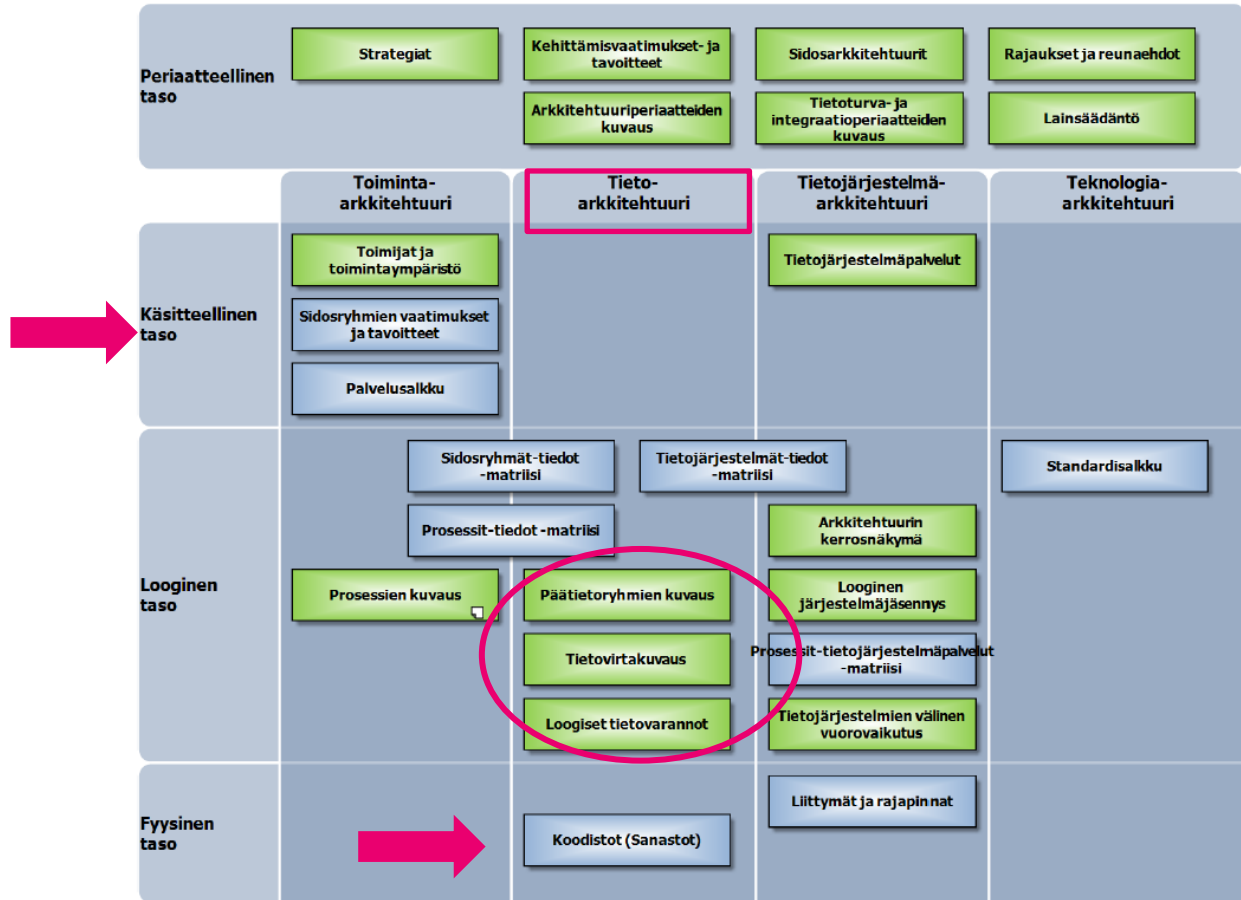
Periaatteellinen taso

Strategiat

Kehittämisvaatimukset- ja tavoitteet

Sidosarkkitehtuurit

Rajaukset ja reunaehdot

Arkkitehtuuriperiaatteiden kuvaus

Tietoturva- ja integraatioperiaatteiden kuvaus

Lainsäädäntö

Toiminta-arkkitehtuuri

Tieto-arkkitehtuuri

Tietojärjestelmä-arkkitehtuuri

Teknologia-arkkitehtuuri

Käsitteellinen taso

Toimijat ja toimintaympäristö

Sidosryhmien vaatimukset ja tavoitteet

Palvelusalkku

Tietojärjestelmäpalvelut

Looginen taso

Sidosryhmät-tiedot -matriisi

Tietojärjestelmät-tiedot -matriisi

Standardisalkku

Prosessit-tiedot -matriisi

Arkkitehtuurin kerrosnäkymä

Prosessien kuvaus

Päätietoryhmien kuvaus

Looginen järjestelmäjäsennys

Tietovirtakuvaus

Prosessit-tietojärjestelmäpalvelut -matriisi

Loogiset tietovarannot

Tietojärjestelmien välinen vuorovaikutus

Fyysinen taso

Liittymät ja rajapinnat

Koodistot (Sanastot)